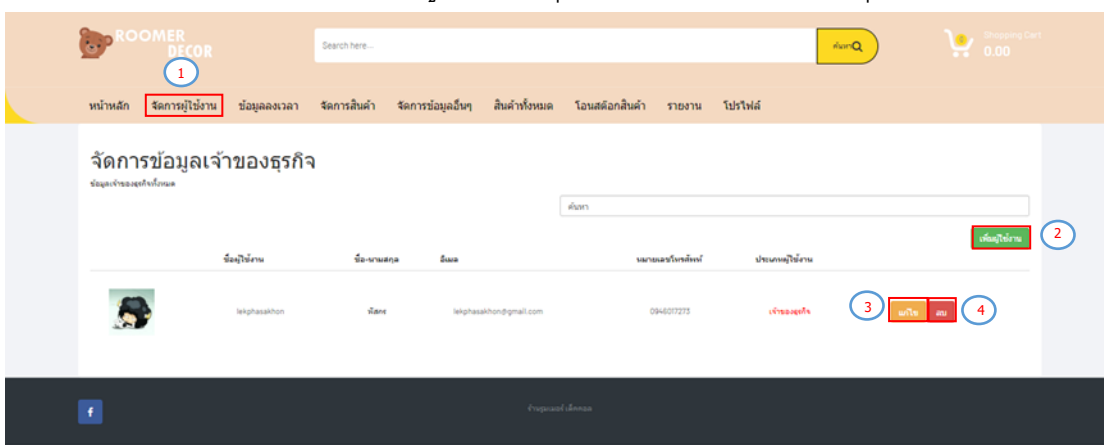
ROOMER DECOR

Search here...

ค้นหา

Shopping Cart
0.00

1

หน้าหลัก จัดการผู้ใช้งาน ข้อมูลลงเวลา จัดการสินค้า จัดการข้อมูลอื่นๆ สินค้าทั้งหมด โอนสต๊อกสินค้า รายงาน โปรไฟล์

จัดการข้อมูลเจ้าของธุรกิจ

ข้อมูลเจ้าของธุรกิจทั้งหมด

ค้นหา

2

เพิ่มผู้ใช้งาน

| | ชื่อผู้ใช้งาน | ชื่อ-นามสกุล | อีเมล | หมายเลขโทรศัพท์ | ประเภทผู้ใช้งาน | |
|---|---|---|---|---|---|---|
| | lekphasakhon | พัสกร | lekphasakhon@gmail.com | 0946017273 | เจ้าของธุรกิจ | แก้ไข ลบ |

3

4

ร้านรูมเมอร์ เด็คคอร์